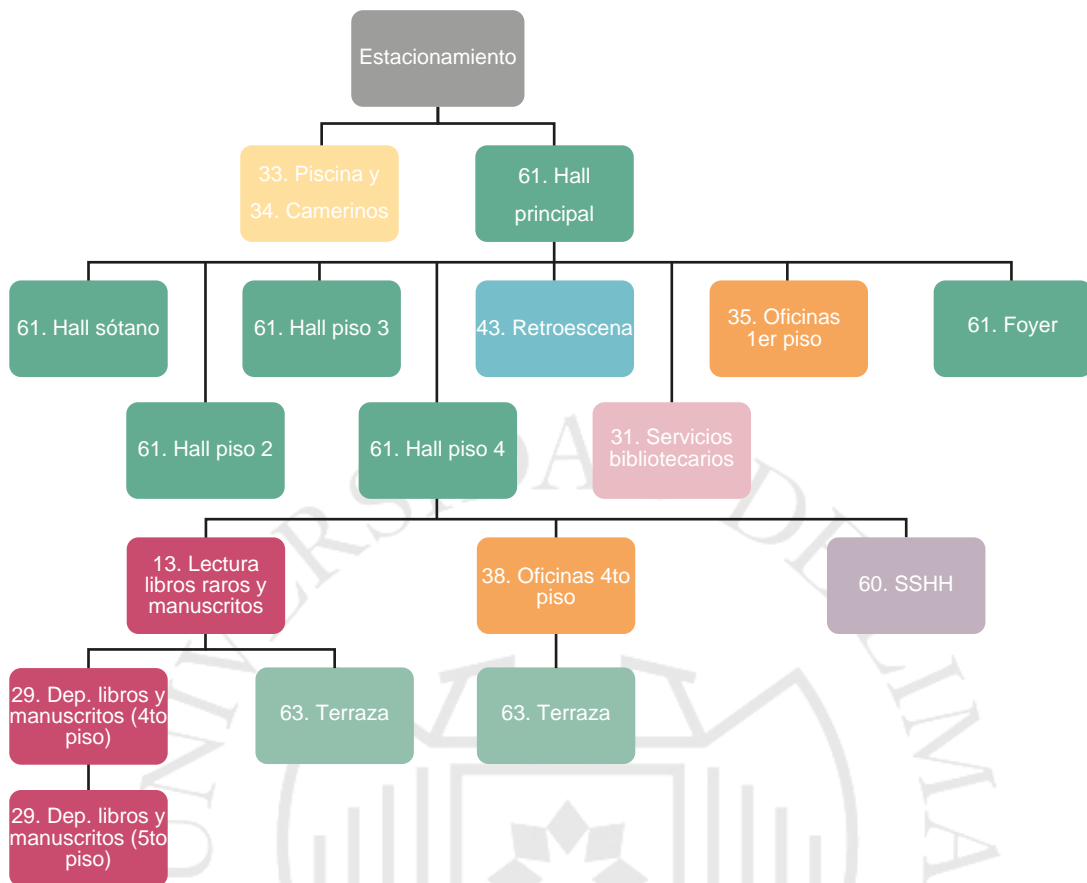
Estacionamiento

33. Piscina y 34. Camerinos

61. Hall principal

61. Hall sótano

61. Hall piso 3

43. Retroescena

35. Oficinas 1er piso

61. Foyer

61. Hall piso 2

61. Hall piso 4

31. Servicios bibliotecarios

13. Lectura libros raros y manuscritos

38. Oficinas 4to piso

60. SSHH

29. Dep. libros y manuscritos (4to piso)

63. Terraza

63. Terraza

29. Dep. libros y manuscritos (5to piso)

UNIVERSIDAD DE LIMA